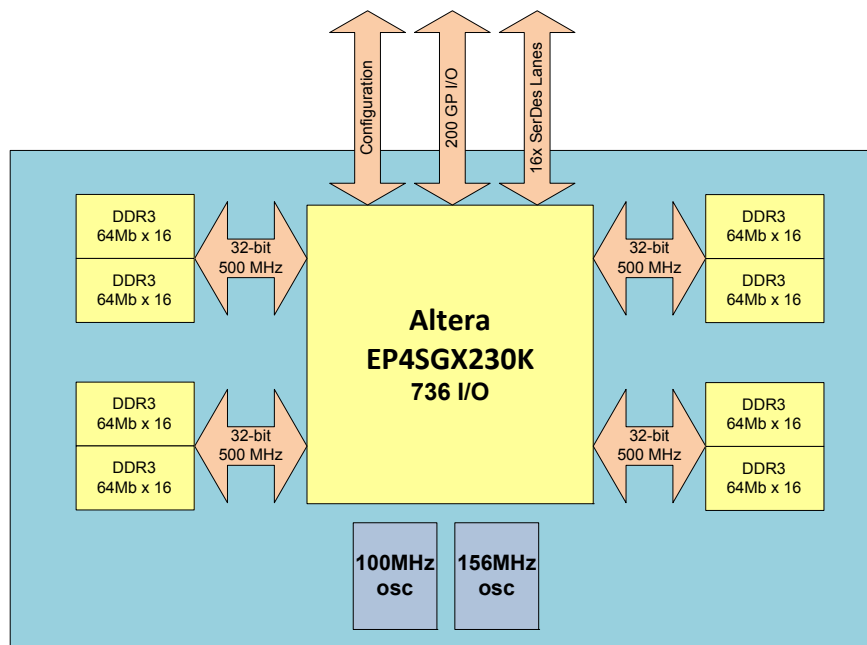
Configuration

200 GP I/O

16x SerDes Lanes

DDR3
64Mb x 16

DDR3
64Mb x 16

32-bit
500 MHz

Altera
EP4SGX230K
736 I/O

32-bit
500 MHz

DDR3
64Mb x 16

DDR3
64Mb x 16

DDR3
64Mb x 16

DDR3
64Mb x 16

32-bit
500 MHz

32-bit
500 MHz

DDR3
64Mb x 16

DDR3
64Mb x 16

100MHz
osc

156MHz
osc